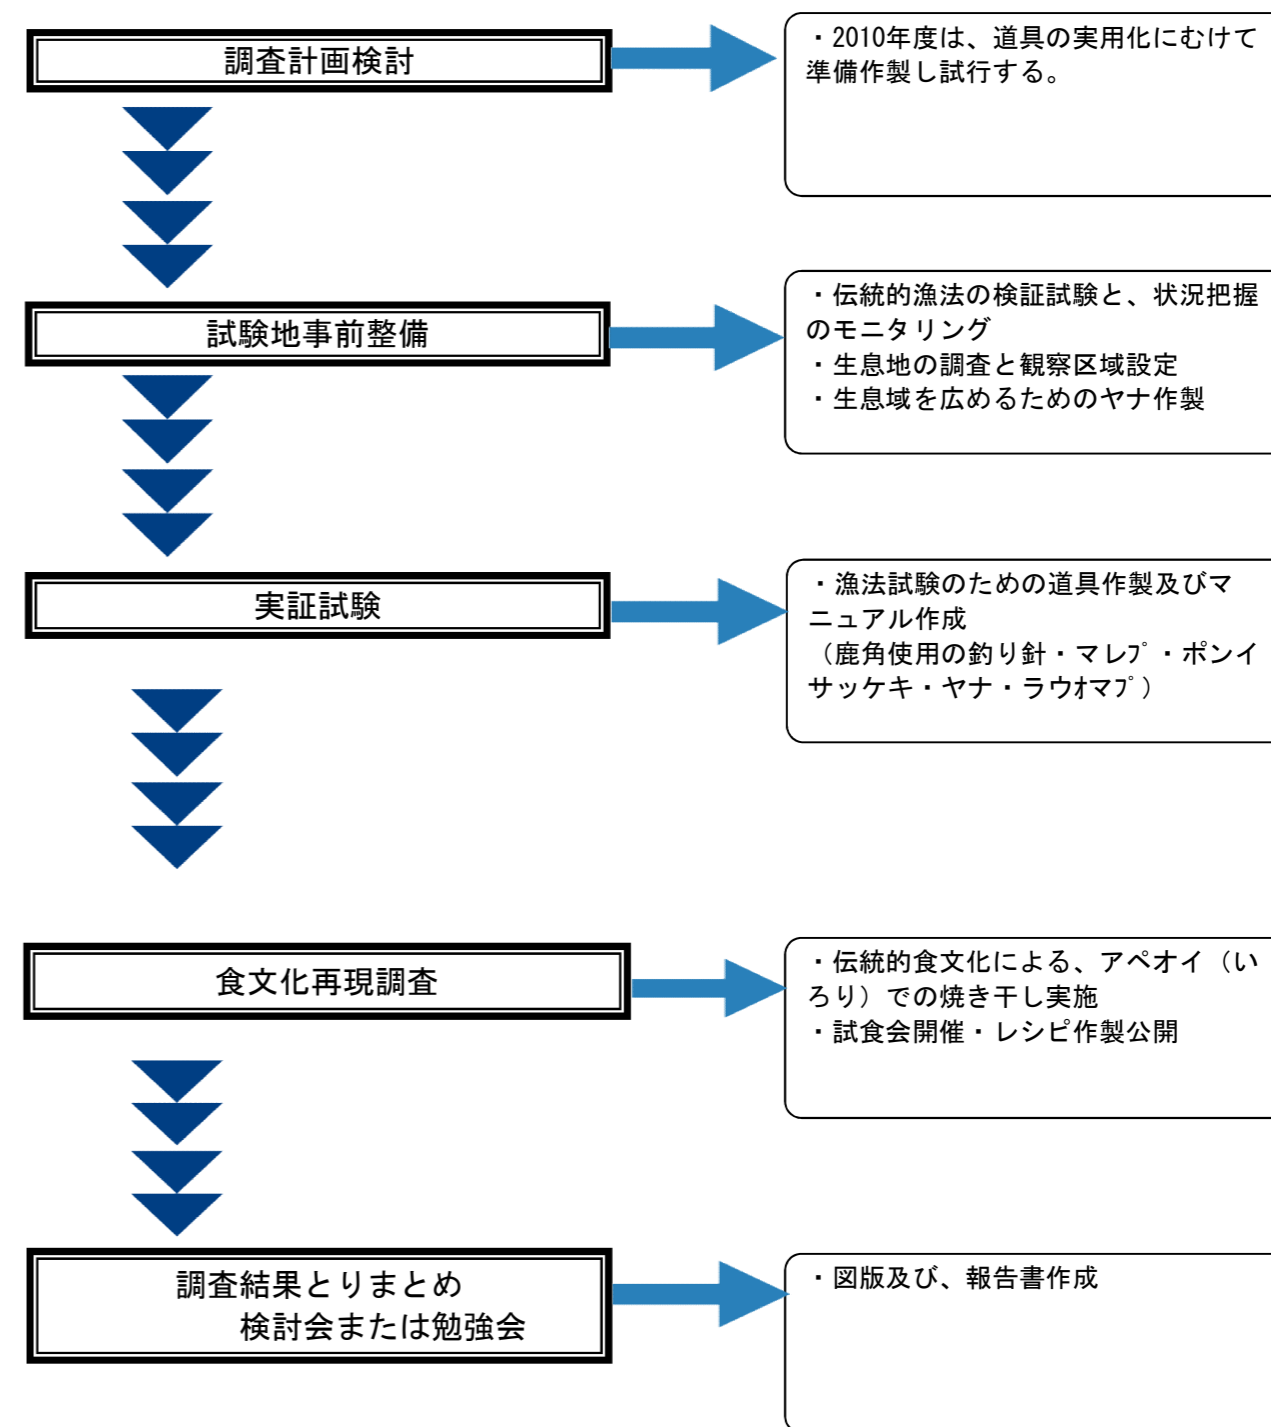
調査計画検討

・2010年度は、道具の実用化にむけて準備作製し試行する。

試験地事前整備

・伝統的漁法の検証試験と、状況把握のモニタリング
・生息地の調査と観察区域設定
・生息域を広めるためのヤナ作製

実証試験

・漁法試験のための道具作製及びマニュアル作成
（鹿角使用の釣り針・マレㇷ゚・ポンイサッケキ・ヤナ・ラウオマㇷ゚）

食文化再現調査

・伝統的食文化による、アペオイ（いろり）での焼き干し実施
・試食会開催・レシピ作製公開

調査結果とりまとめ
検討会または勉強会

・図版及び、報告書作成